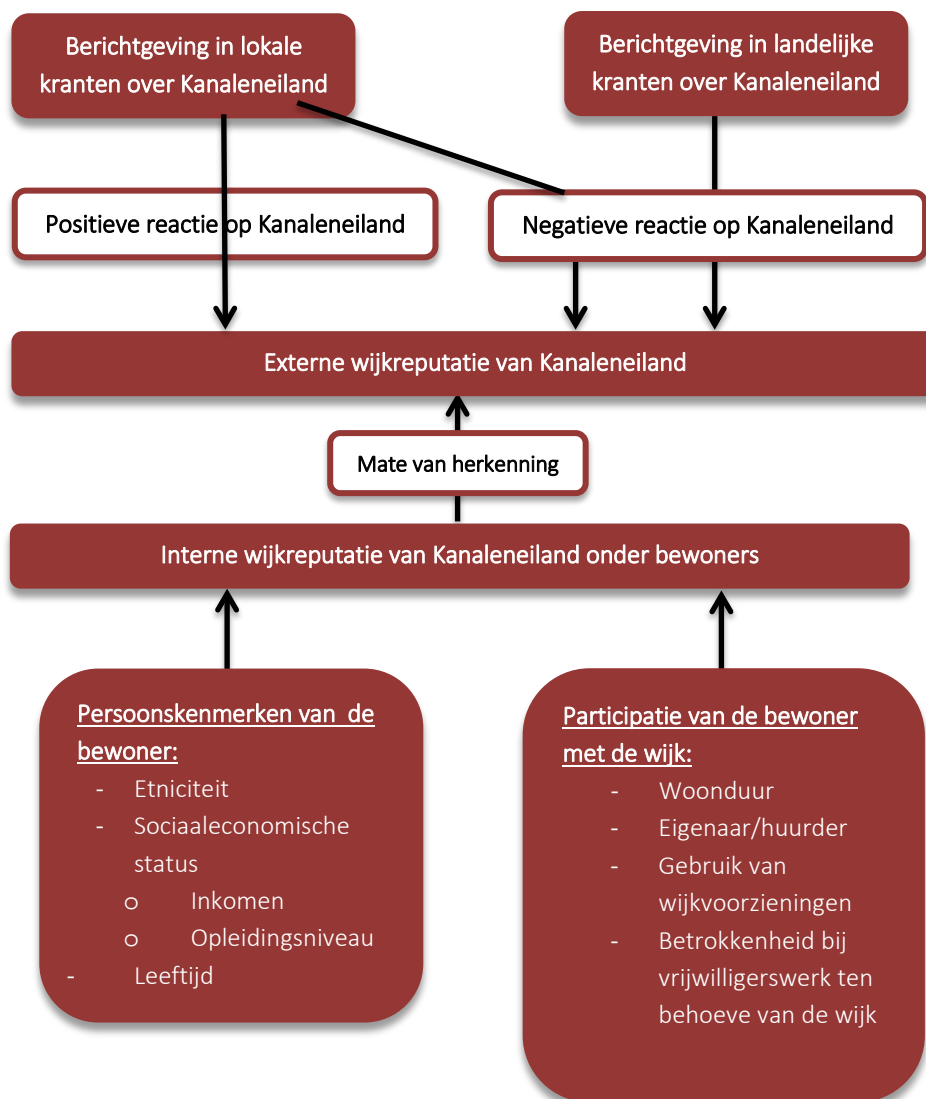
Berichtgeving in lokale kranten over Kanaleneiland

Berichtgeving in landelijke kranten over Kanaleneiland

Positieve reactie op Kanaleneiland

Negatieve reactie op Kanaleneiland

Externe wijkreputatie van Kanaleneiland

Mate van herkenning

Interne wijkreputatie van Kanaleneiland onder bewoners

Persoonskenmerken van de bewoner:
- Etniciteit
- Sociaaleconomische status
  o Inkomen
  o Opleidingsniveau
- Leeftijd

Participatie van de bewoner met de wijk:
- Woonduur
- Eigenaar/huurder
- Gebruik van wijkvoorzieningen
- Betrokkenheid bij vrijwilligerswerk ten behoeve van de wijk